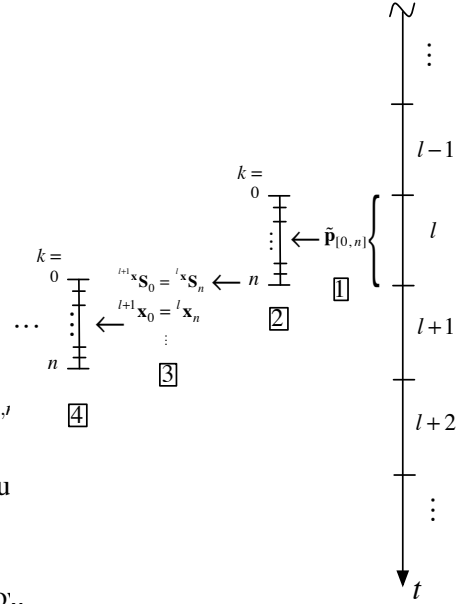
$\vdots$

$l-1$

$k=$
0

$\vdots$ $\leftarrow \tilde{\mathbf{P}}_{[0,n]}$

$l$

$n$

1

$k=$
0

$^{l+1}\mathbf{x}\mathbf{S}_0 = {}^{l}\mathbf{x}\mathbf{S}_n \leftarrow$

$\cdots$ $\vdots$ $\leftarrow$ $^{l+1}\mathbf{x}_0 = {}^{l}\mathbf{x}_n$

$\vdots$

2

$l+1$

$n$

3

,'

4

$l+2$

u

$\vdots$

o,

$t$